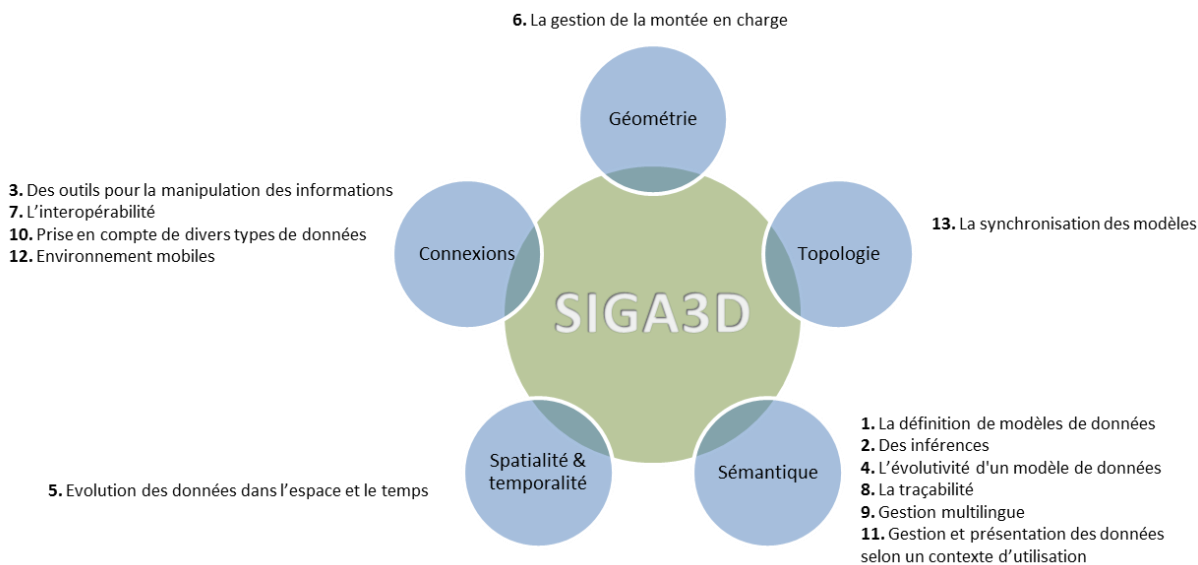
**6.** La gestion de la montée en charge

Géométrie

**3.** Des outils pour la manipulation des informations
**7.** L'interopérabilité
**10.** Prise en compte de divers types de données
**12.** Environnement mobiles

Connexions

SIGA3D

Topologie

**13.** La synchronisation des modèles

**1.** La définition de modèles de données
**2.** Des inférences
**4.** L'évolutivité d'un modèle de données
**8.** La traçabilité
**9.** Gestion multilingue
**11.** Gestion et présentation des données selon un contexte d'utilisation

Sémantique

Spatialité & temporalité

**5.** Evolution des données dans l'espace et le temps